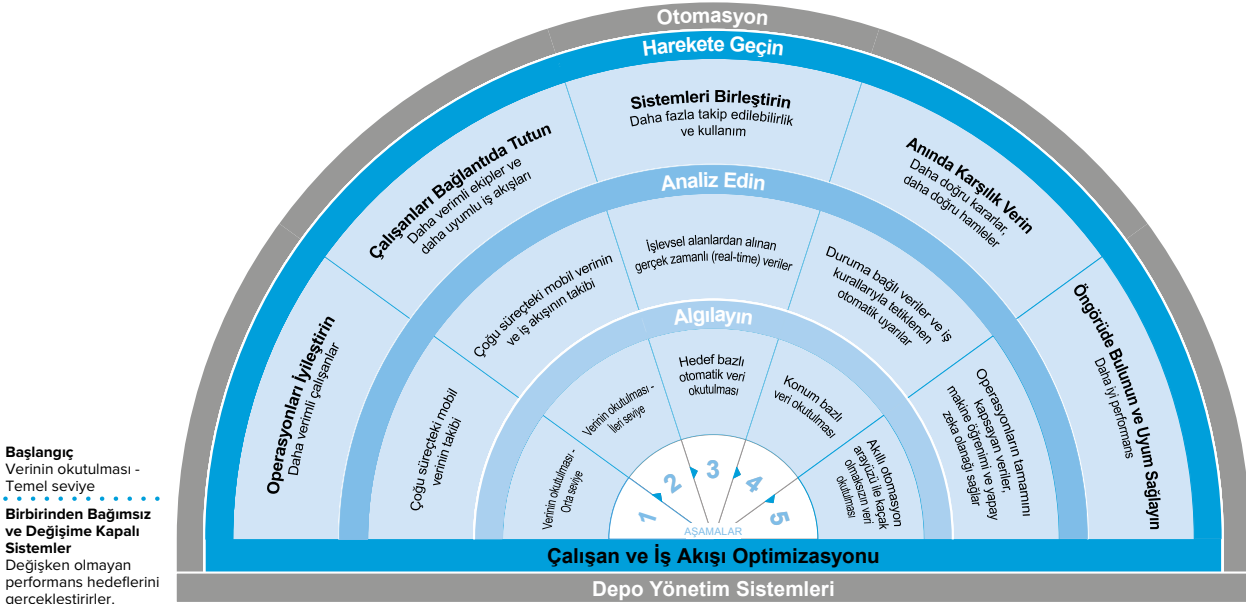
Otomasyon

Harekete Geçin

Sistemleri Birleştirin
Daha fazla takip edilebilirlik ve kullanım

Çalışanları Bağlantıda Tutun
Daha verimli ekipler ve daha uyumlu iş akışları

Anında Karşılık Verin
Daha doğru kararlar, daha doğru hamleler

Operasyonları İyileştirin
Daha verimli çalışanlar

Öngörüde Bulunun ve Uyum Sağlayın
Daha iyi performans

Analiz Edin

İşlevsel alanlardan alınan gerçek zamanlı (real-time) veriler

Çoğu süreçteki mobil verinin ve iş akışının takibi

Duruma bağlı veriler ve iş kurallarıyla tetiklenen otomatik uyarılar

Çoğu süreçteki mobil verinin takibi

Operasyonların tamamını kapsayan veriler, makine öğrenimi ve yapay zeka olanağı sağlar

Algılayın

Hedef bazlı otomatik veri okutulması

Verinin okutulması - İleri seviye

Konum bazlı veri okutulması

Verinin okutulması - Orta seviye

Akıllı otomasyon arayüzü ile kaçak olmaksızın veri okutulması

1 2 3 4 5
AŞAMALAR

Başlangıç
Verinin okutulması - Temel seviye

Birbirinden Bağımsız ve Değişime Kapalı Sistemler
Değişken olmayan performans hedeflerini gerçekleştirirler.

Çalışan ve İş Akışı Optimizasyonu

Depo Yönetim Sistemleri